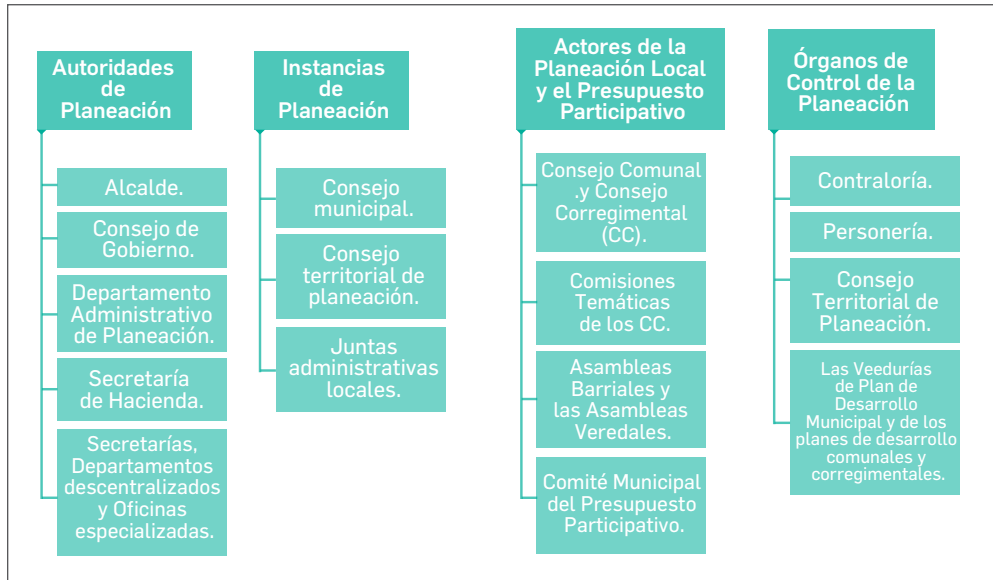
Autoridades de Planeación

Alcalde.

Consejo de Gobierno.

Departamento Administrativo de Planeación.

Secretaría de Hacienda.

Secretarías, Departamentos descentralizados y Oficinas especializadas.

Instancias de Planeación

Consejo municipal.

Consejo territorial de planeación.

Juntas administrativas locales.

Actores de la Planeación Local y el Presupuesto Participativo

Consejo Comunal .y Consejo Corregimental (CC).

Comisiones Temáticas de los CC.

Asambleas Barriales y las Asambleas Veredales.

Comité Municipal del Presupuesto Participativo.

Órganos de Control de la Planeación

Contraloría.

Personería.

Consejo Territorial de Planeación.

Las Veedurías de Plan de Desarrollo Municipal y de los planes de desarrollo comunales y corregimentales.